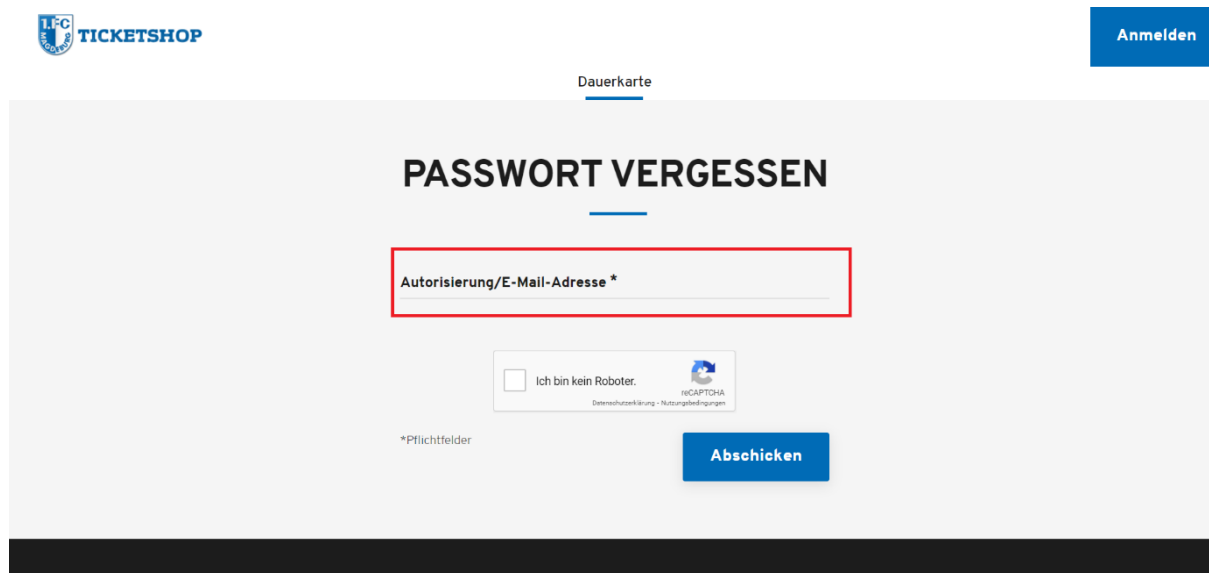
1.FC MAGDEBURG TICKETSHOP

Anmelden

Dauerkarte

PASSWORT VERGESSEN

Autorisierung/E-Mail-Adresse *

Ich bin kein Roboter.

reCAPTCHA
Datenschutzerklärung - Nutzungsbedingungen

*Pflichtfelder

Abschicken